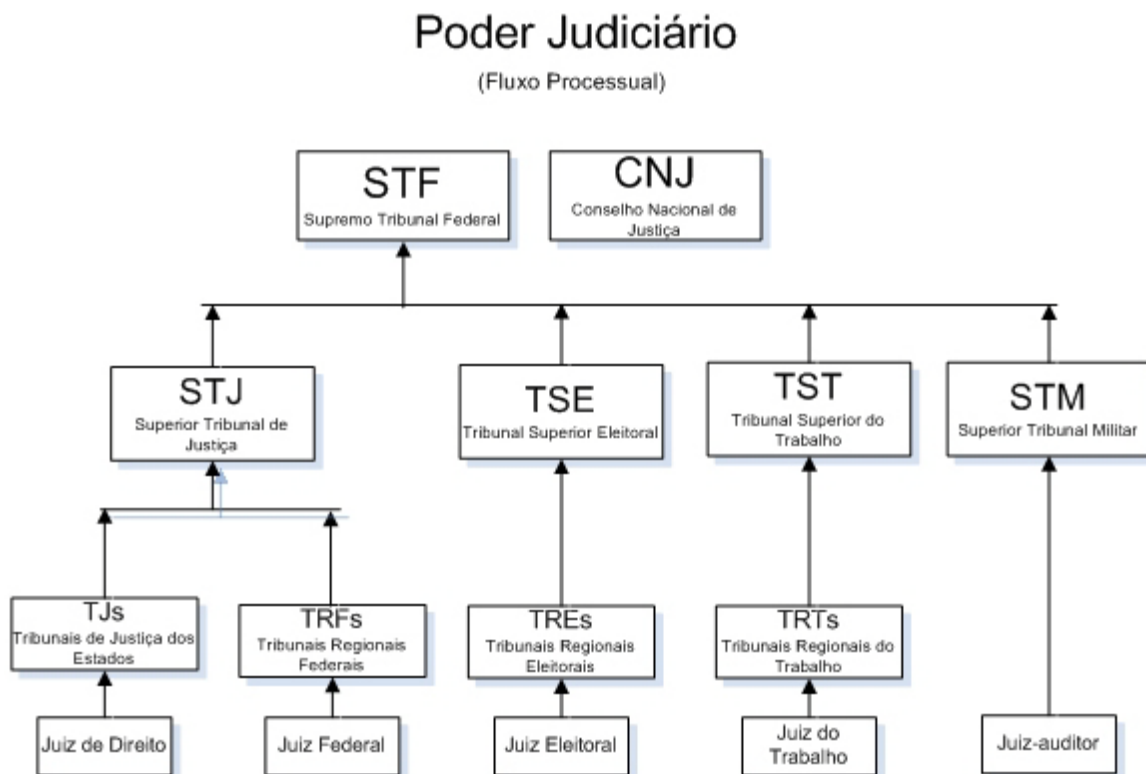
Poder Judiciário

(Fluxo Processual)

STF
Supremo Tribunal Federal

CNJ
Conselho Nacional de Justiça

STJ
Superior Tribunal de Justiça

TSE
Tribunal Superior Eleitoral

TST
Tribunal Superior do Trabalho

STM
Superior Tribunal Militar

TJs
Tribunais de Justiça dos Estados

TRFs
Tribunais Regionais Federais

TREs
Tribunais Regionais Eleitorais

TRTs
Tribunais Regionais do Trabalho

Juiz de Direito

Juiz Federal

Juiz Eleitoral

Juiz do Trabalho

Juiz-auditor